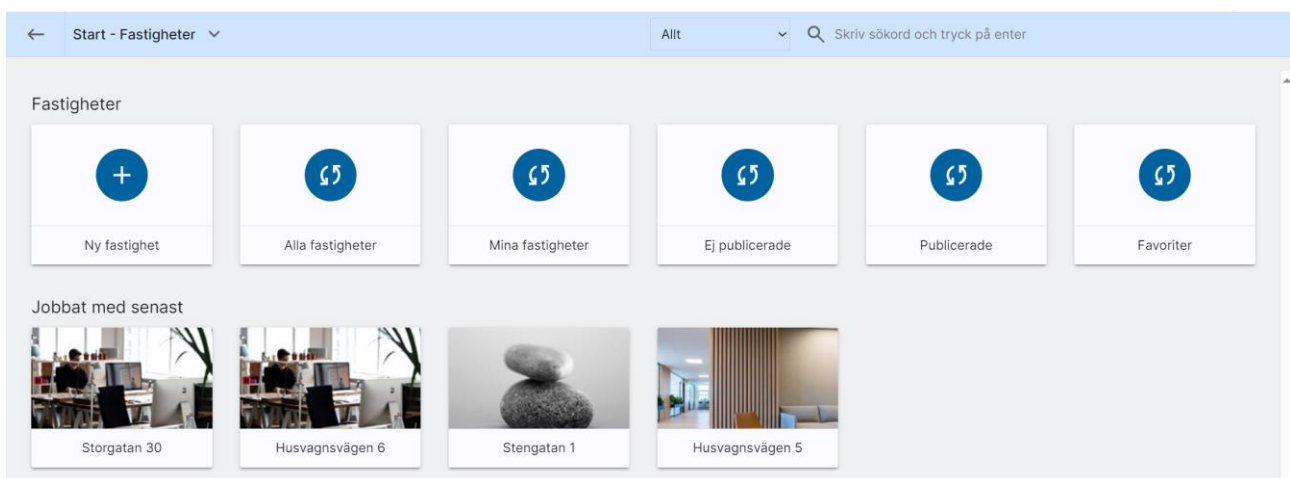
Start - Fastigheter

Allt

Skriv sökord och tryck på enter

Fastigheter

Ny fastighet

Alla fastigheter

Mina fastigheter

Ej publicerade

Publicerade

Favoriter

Jobbat med senast

Storgatan 30

Husvagnsvägen 6

Stengatan 1

Husvagnsvägen 5